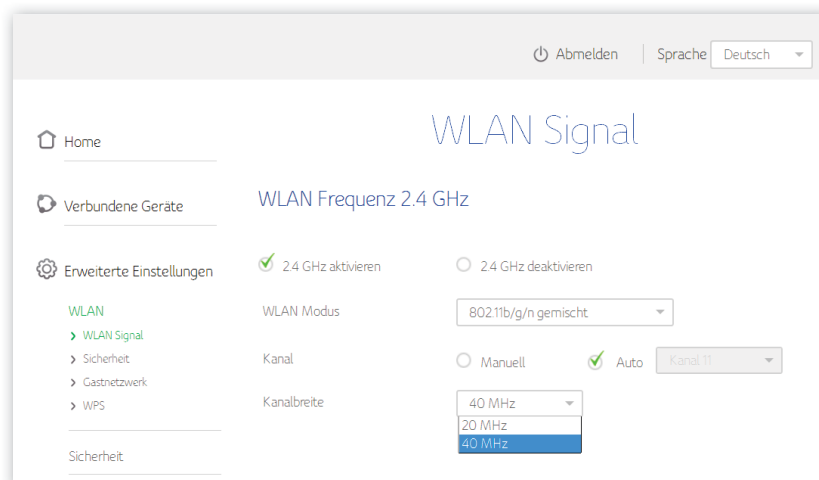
Abmelden
Sprache
Deutsch

Home

Verbundene Geräte

Erweiterte Einstellungen

WLAN
› WLAN Signal
› Sicherheit
› Gastnetzwerk
› WPS

Sicherheit

WLAN Signal

WLAN Frequenz 2.4 GHz

2.4 GHz aktivieren
2.4 GHz deaktivieren

WLAN Modus
802.11b/g/n gemischt

Kanal
Manuell
Auto
Kanal 11

Kanalbreite
40 MHz
20 MHz
40 MHz